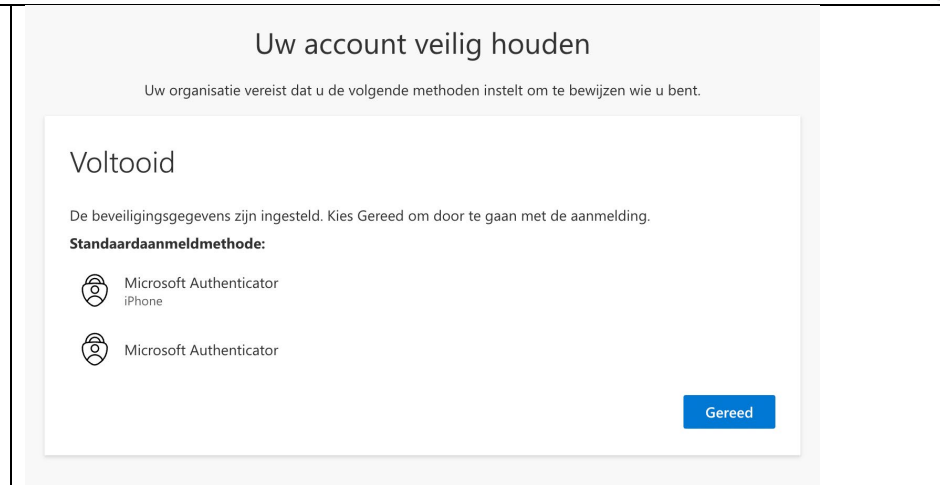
Uw account veilig houden

Uw organisatie vereist dat u de volgende methoden instelt om te bewijzen wie u bent.

Voltooid

De beveiligingsgegevens zijn ingesteld. Kies Gereed om door te gaan met de aanmelding.

Standaardaanmeldmethode:

Microsoft Authenticator
iPhone

Microsoft Authenticator

Gereed